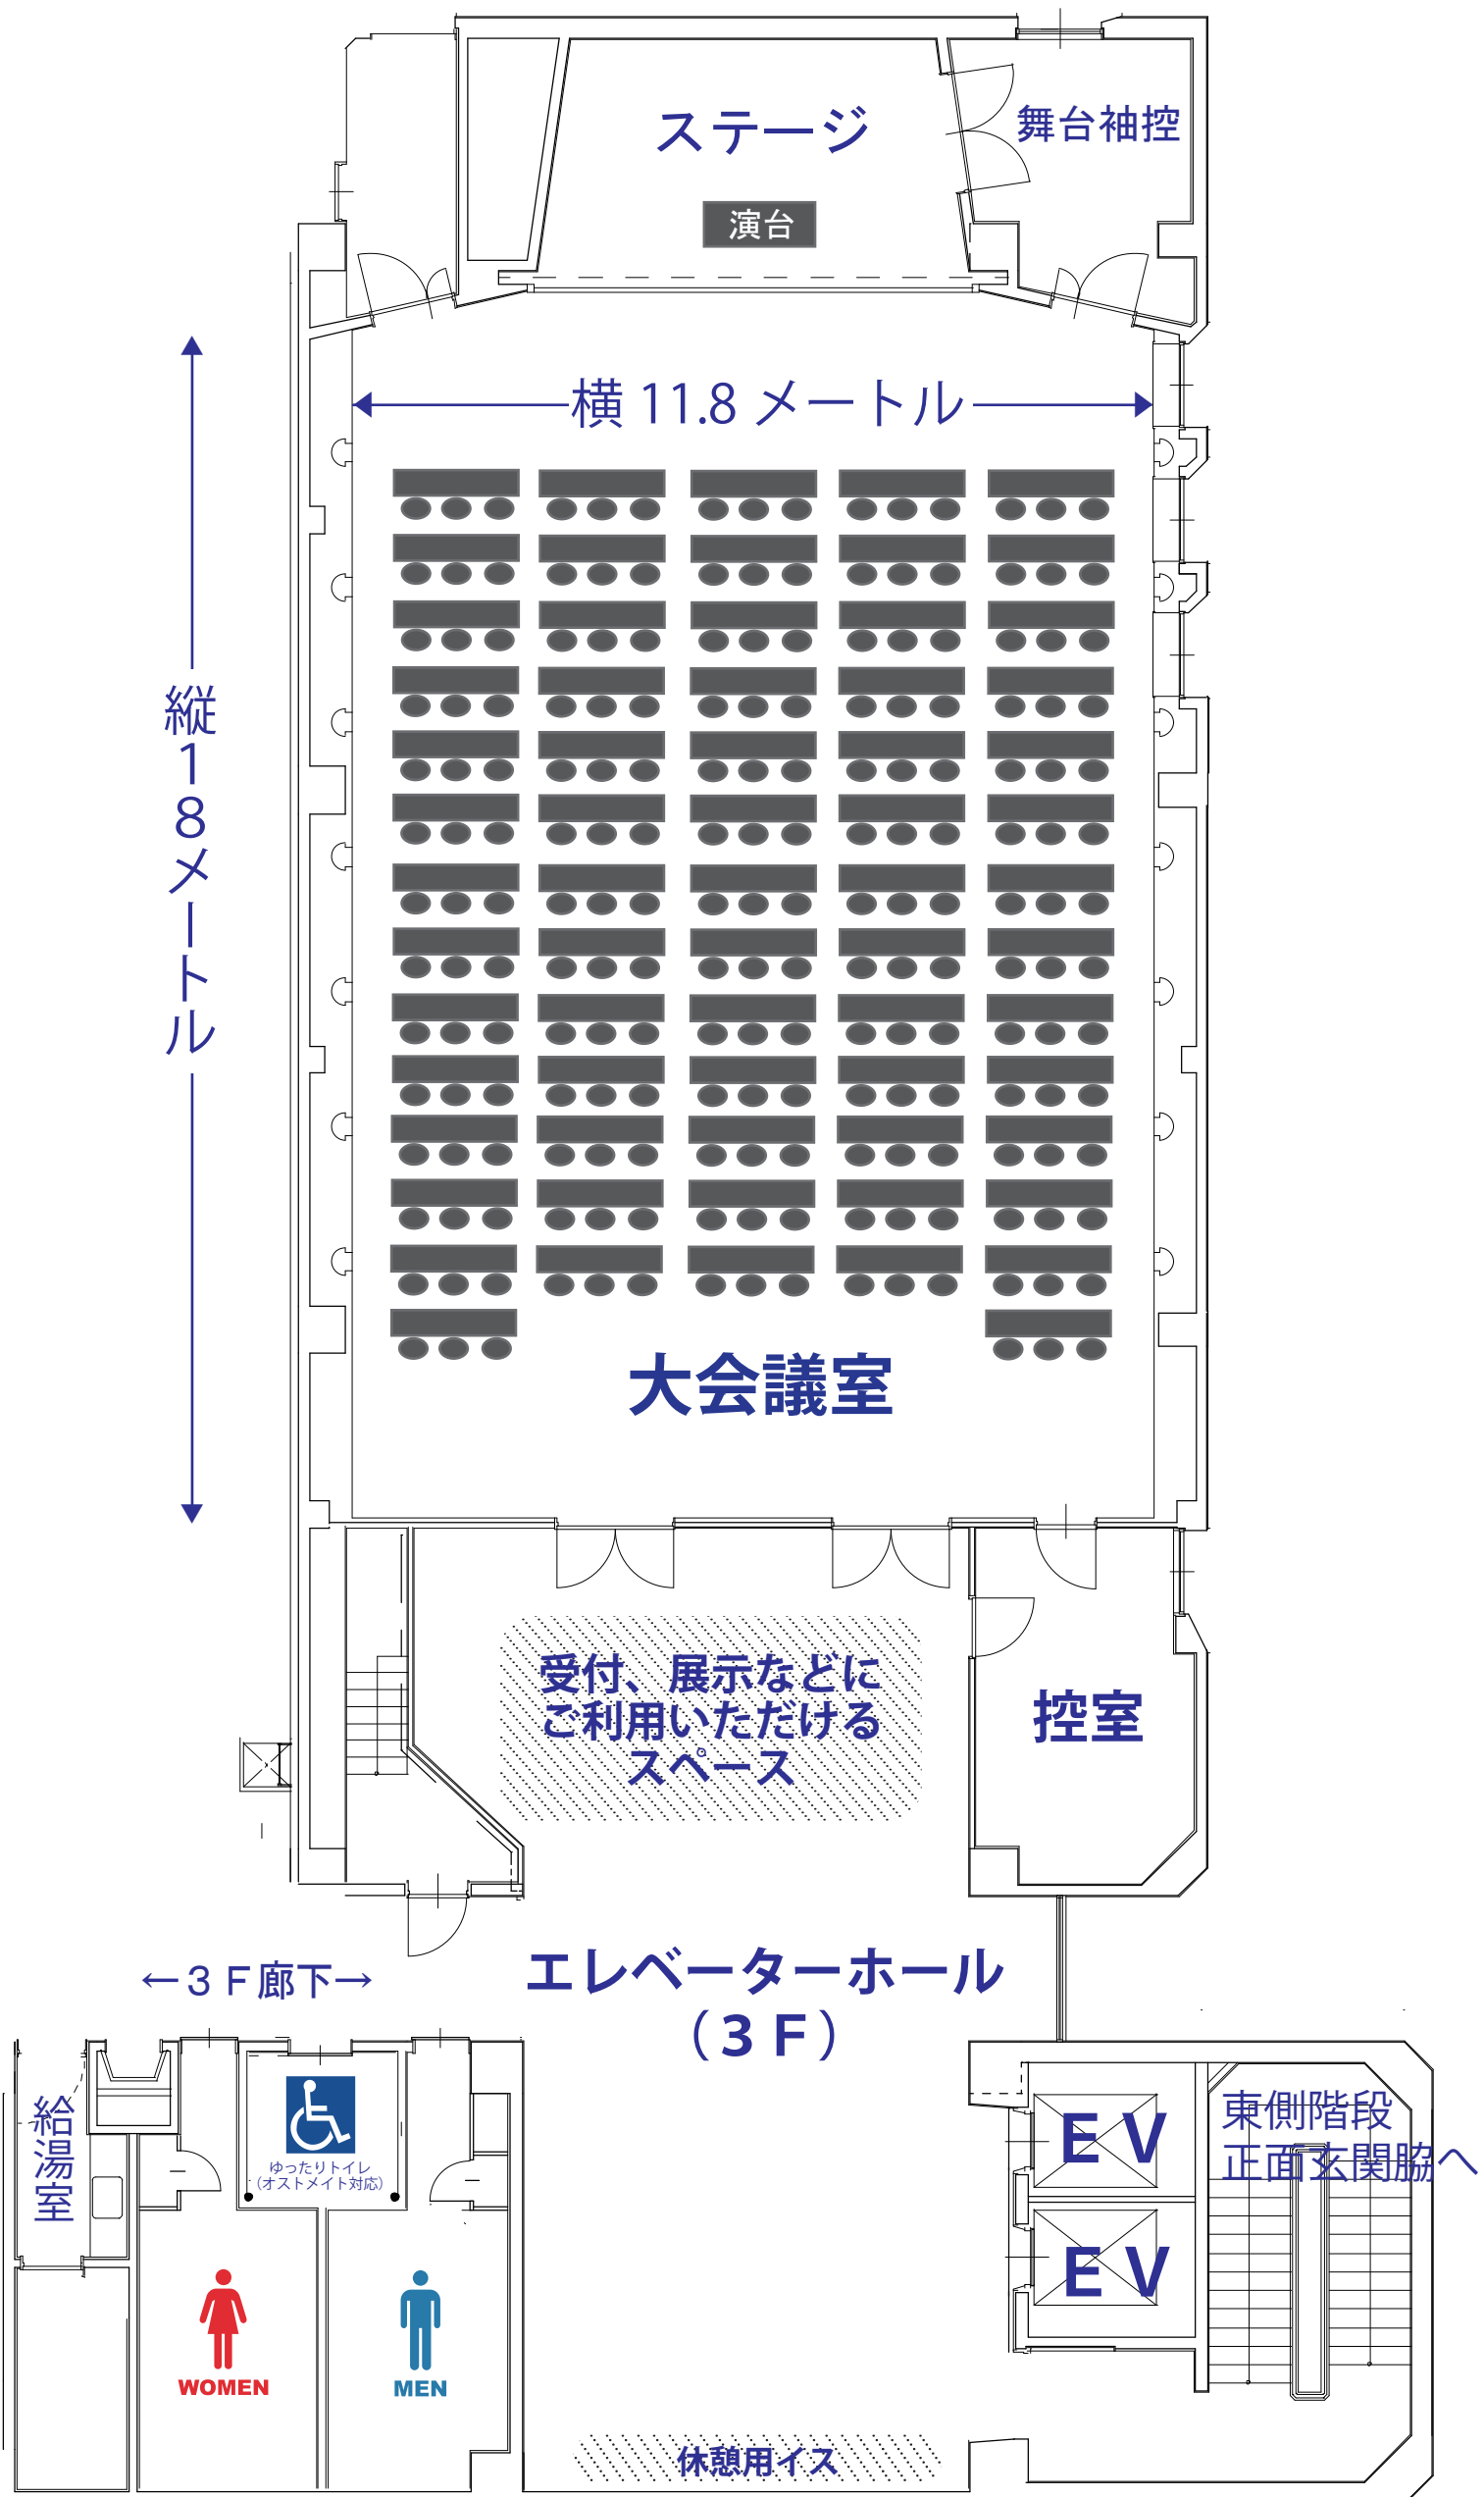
ステージ

舞台袖控

演台

横 11.8 メートル

縦18メートル

大会議室

受付、展示などにご利用いただけるスペース

控室

←3F廊下→

エレベーターホール（3F）

給湯室

ゆったりトイレ（オストメイト対応）

WOMEN

MEN

EV

EV

東側階段
正面玄関脇へ

休憩用イス